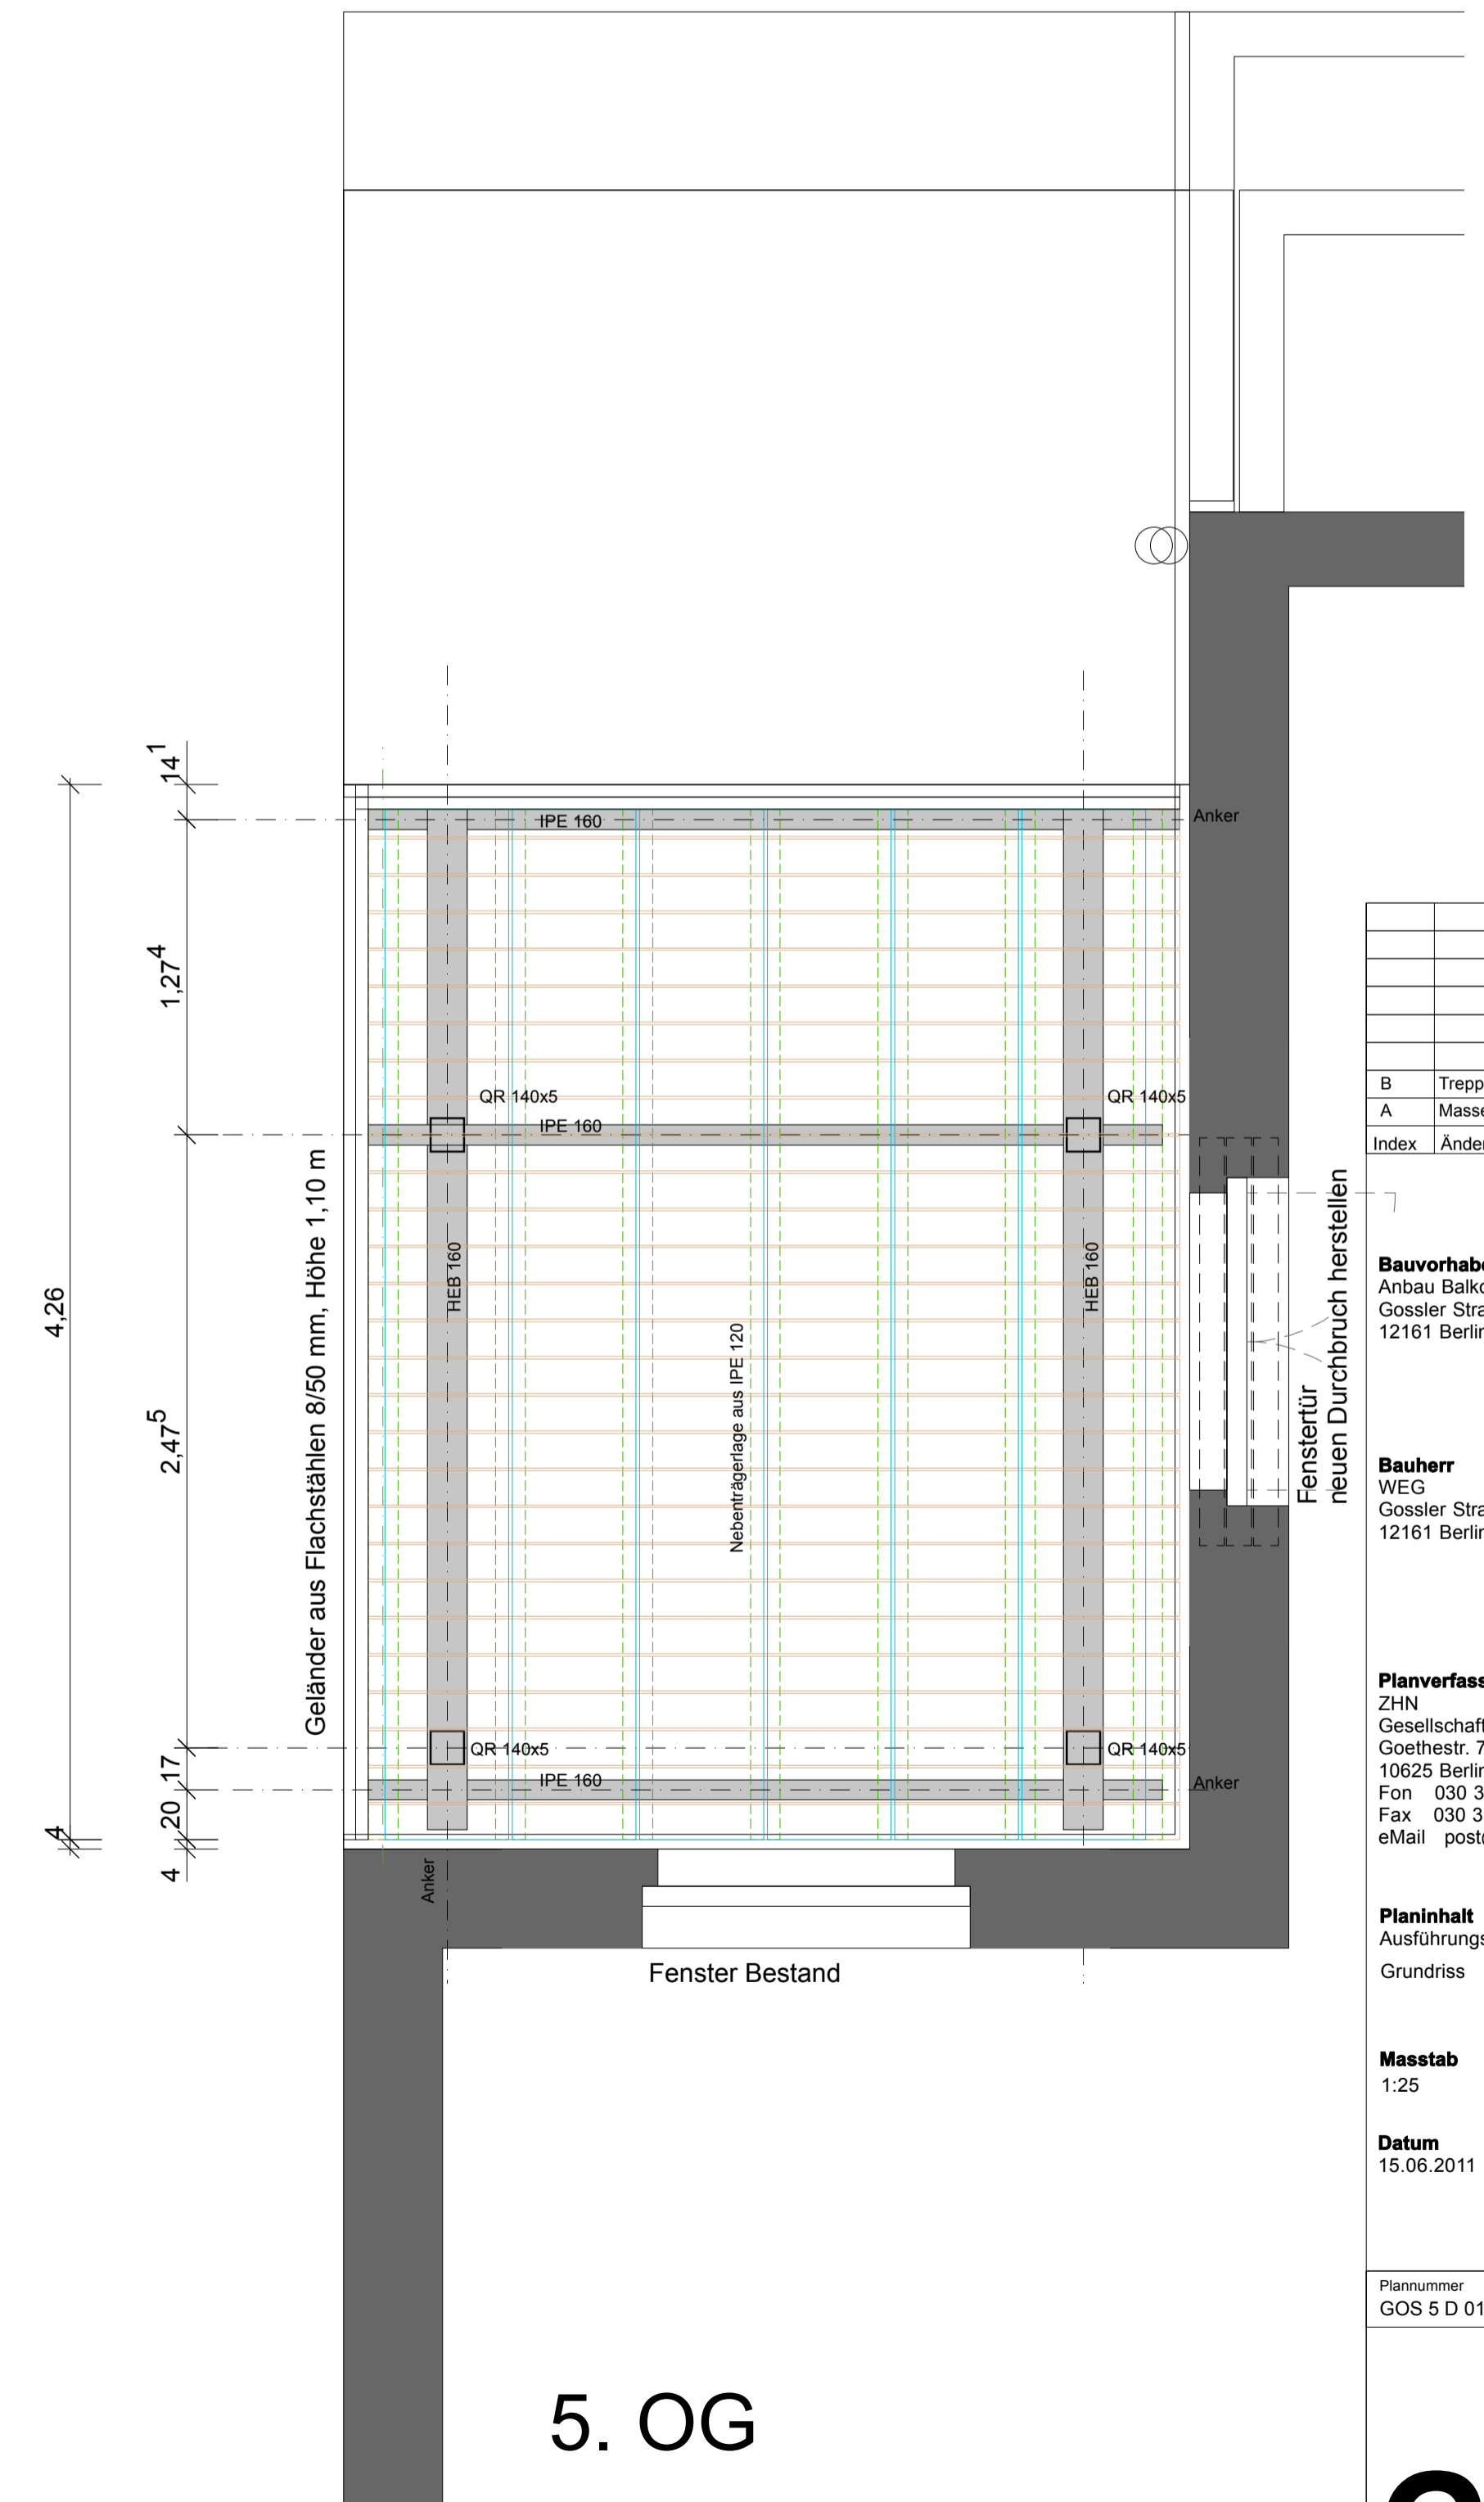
$14^1$

$1,27^4$

4,26

$2,47^5$

17

20

4

4

Geländer aus Flachstählen 8/50 mm, Höhe 1,10 m

IPE 160

Anker

QR 140x5

QR 140x5

IPE 160

HEB 160

HEB 160

Nebenträgerlage aus IPE 120

QR 140x5

QR 140x5

IPE 160

Anker

Anker

Fenster Bestand

Fenstertür
neuen Durchbruch herstellen

| | |
|---|---|
| | |
| | |
| | |
| | |
| | |
| B | Trepp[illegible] |
| A | Masse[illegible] |
| Index | Änder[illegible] |

**Bauvorhab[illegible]**
Anbau Balk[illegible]
Gossler Stra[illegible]
12161 Berli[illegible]

**Bauherr**
WEG
Gossler Stra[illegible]
12161 Berli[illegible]

**Planverfass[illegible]**
ZHN
Gesellschaf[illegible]
Goethestr. 7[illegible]
10625 Berli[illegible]
Fon 030 3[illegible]
Fax 030 3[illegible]
eMail post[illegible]

**Planinhalt**
Ausführung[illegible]
Grundriss

**Masstab**
1:25

**Datum**
15.06.2011

Plannummer
GOS 5 D 01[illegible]

5. OG